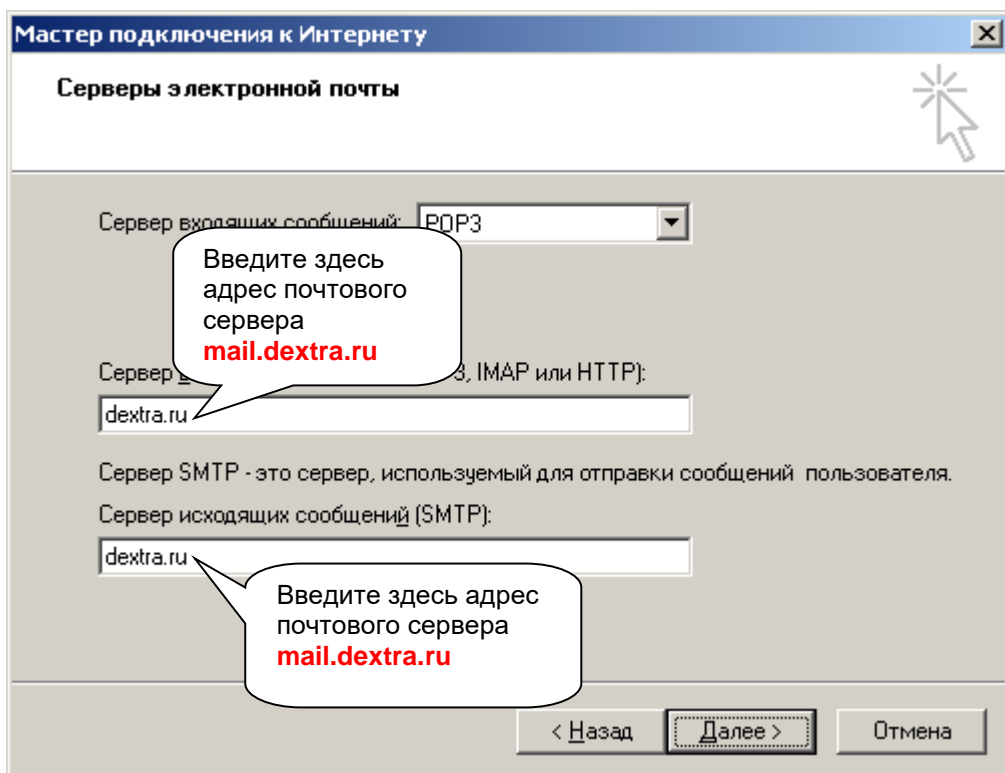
Мастер подключения к Интернету

Серверы электронной почты

Сервер входящих сообщений: POP3

Введите здесь адрес почтового сервера **mail.dextra.ru**

Сервер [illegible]3, IMAP или HTTP):

dextra.ru

Сервер SMTP - это сервер, используемый для отправки сообщений пользователя.

Сервер исходящих сообщений (SMTP):

dextra.ru

Введите здесь адрес почтового сервера **mail.dextra.ru**

< Назад | Далее > | Отмена